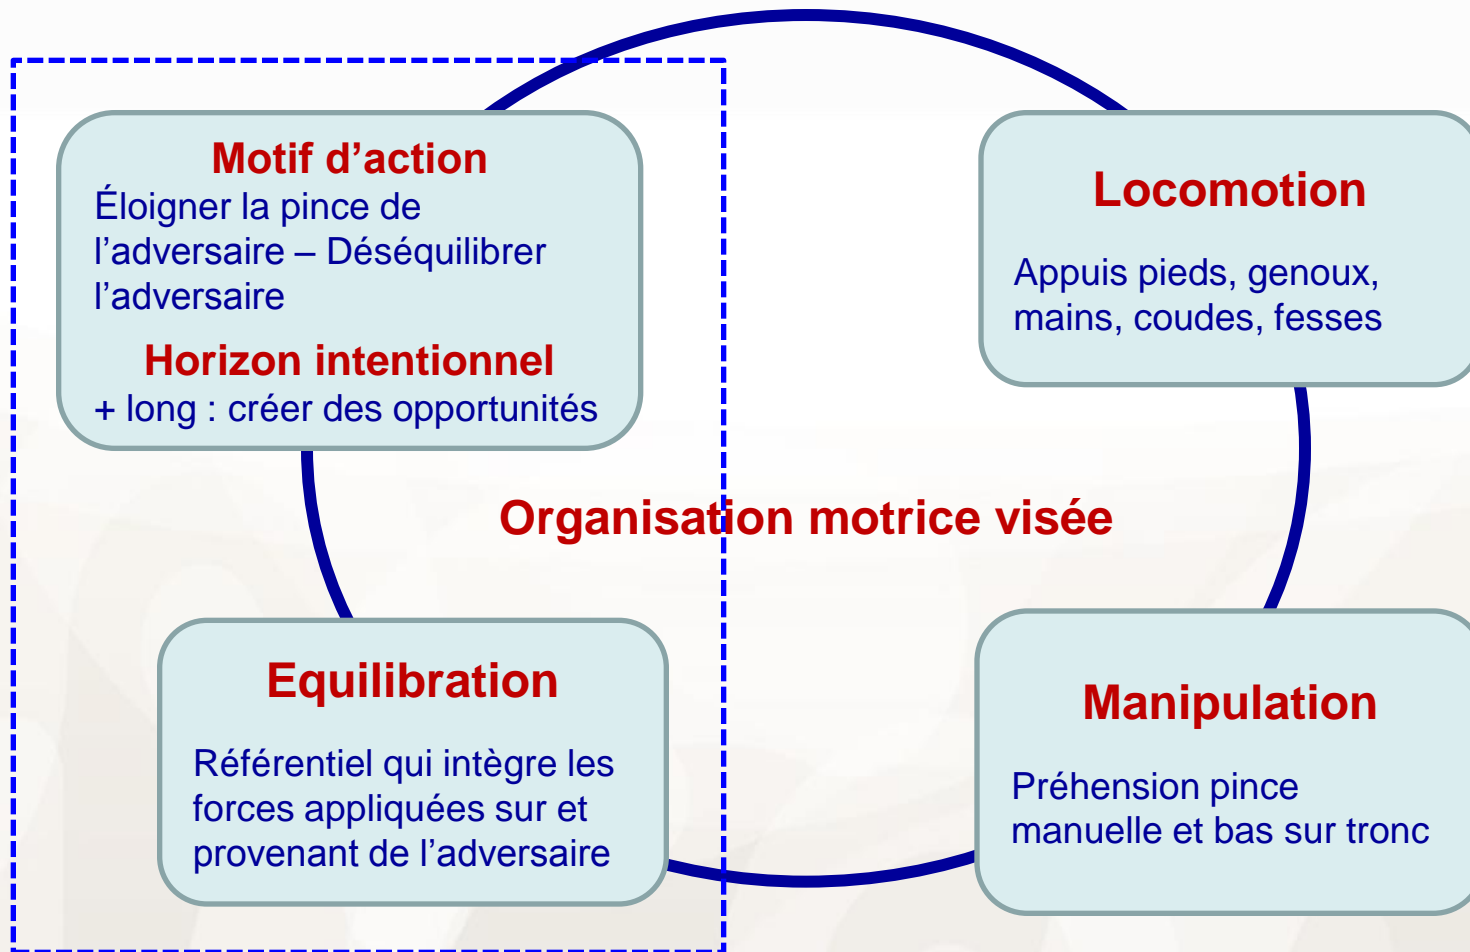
Motif d’action
Éloigner la pince de l’adversaire – Déséquilibrer l’adversaire

Horizon intentionnel
+ long : créer des opportunités

Locomotion

Appuis pieds, genoux, mains, coudes, fesses

Organisation motrice visée

Equilibration

Référentiel qui intègre les forces appliquées sur et provenant de l’adversaire

Manipulation

Préhension pince manuelle et bas sur tronc